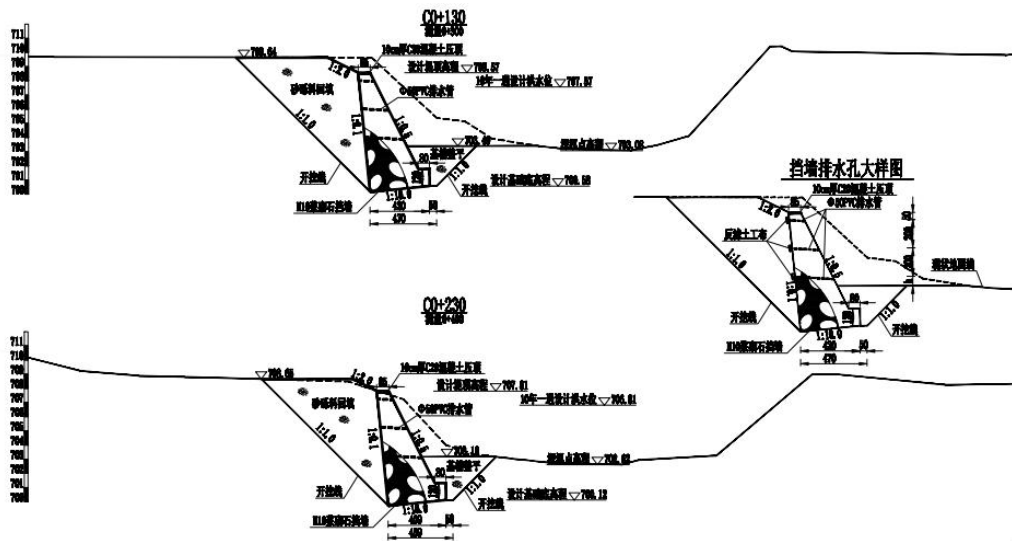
C0+130
渠宽B=500

▽708.64
10cm厚C20混凝土压顶
设计堤顶高程▽708.57
10年一遇设计洪水位▽707.57
砂砾料回填
ΦPVC排水管
1:2.0
1:1.0
开挖线
M10浆砌石挡墙
▽703.08
渠底点高程▽703.08
设计基础底高程▽702.58
开挖线
450
470

挡墙排水孔大样图
10cm厚C20混凝土压顶
ΦPVC排水管
反滤土工布
开挖线
M10浆砌石挡墙
450
470
开挖线

C0+230
渠宽B=450

▽708.06
10cm厚C20混凝土压顶
设计堤顶高程▽707.81
10年一遇设计洪水位▽706.81
砂砾料回填
ΦPVC排水管
1:2.0
1:1.0
开挖线
M10浆砌石挡墙
▽703.10
渠底点高程▽703.02
设计基础底高程▽702.12
开挖线
450